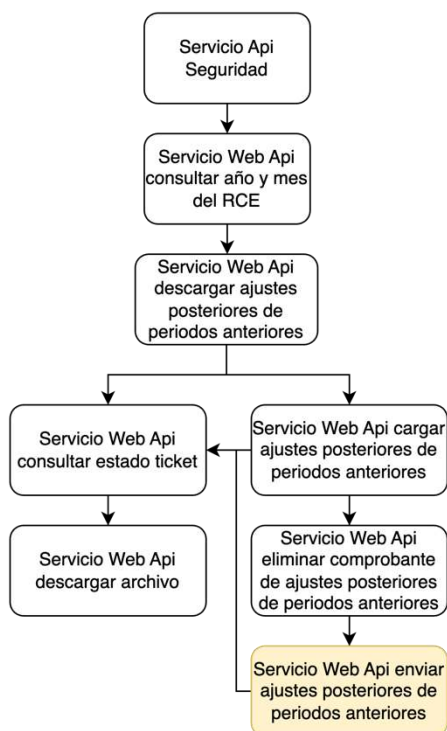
Servicio Api Seguridad

Servicio Web Api consultar año y mes del RCE

Servicio Web Api descargar ajustes posteriores de periodos anteriores

Servicio Web Api consultar estado ticket

Servicio Web Api descargar archivo

Servicio Web Api cargar ajustes posteriores de periodos anteriores

Servicio Web Api eliminar comprobante de ajustes posteriores de periodos anteriores

Servicio Web Api enviar ajustes posteriores de periodos anteriores